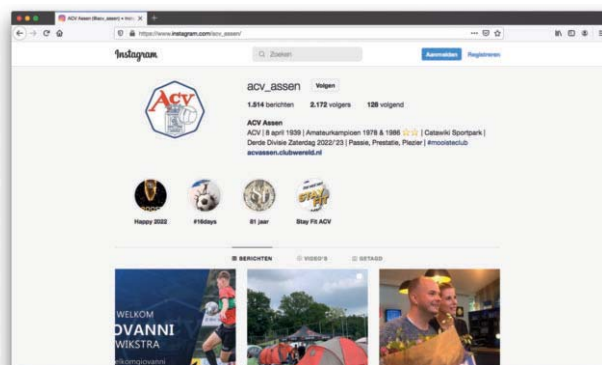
ACV Assen (@acv_assen) • Inst... ×

https://www.instagram.com/acv_assen/

Instagram

Zoeken

Aanmelden Registreren

ACV

acv_assen Volgen

1.514 berichten 2.172 volgers 128 volgend

ACV Assen

ACV | 8 april 1939 | Amateurkampioen 1978 & 1986 ⭐⭐ | Catawiki Sportpark | Derde Divisie Zaterdag 2022/'23 | Passie, Prestatie, Plezier | #mooisteclub

acvassen.clubwereld.nl

Happy 2022

#16days

81 jaar

Stay Fit ACV

BERICHTEN VIDEO'S GETAGD

WELKOM

OVANNI

WIKSTRA

elkomgiovanni